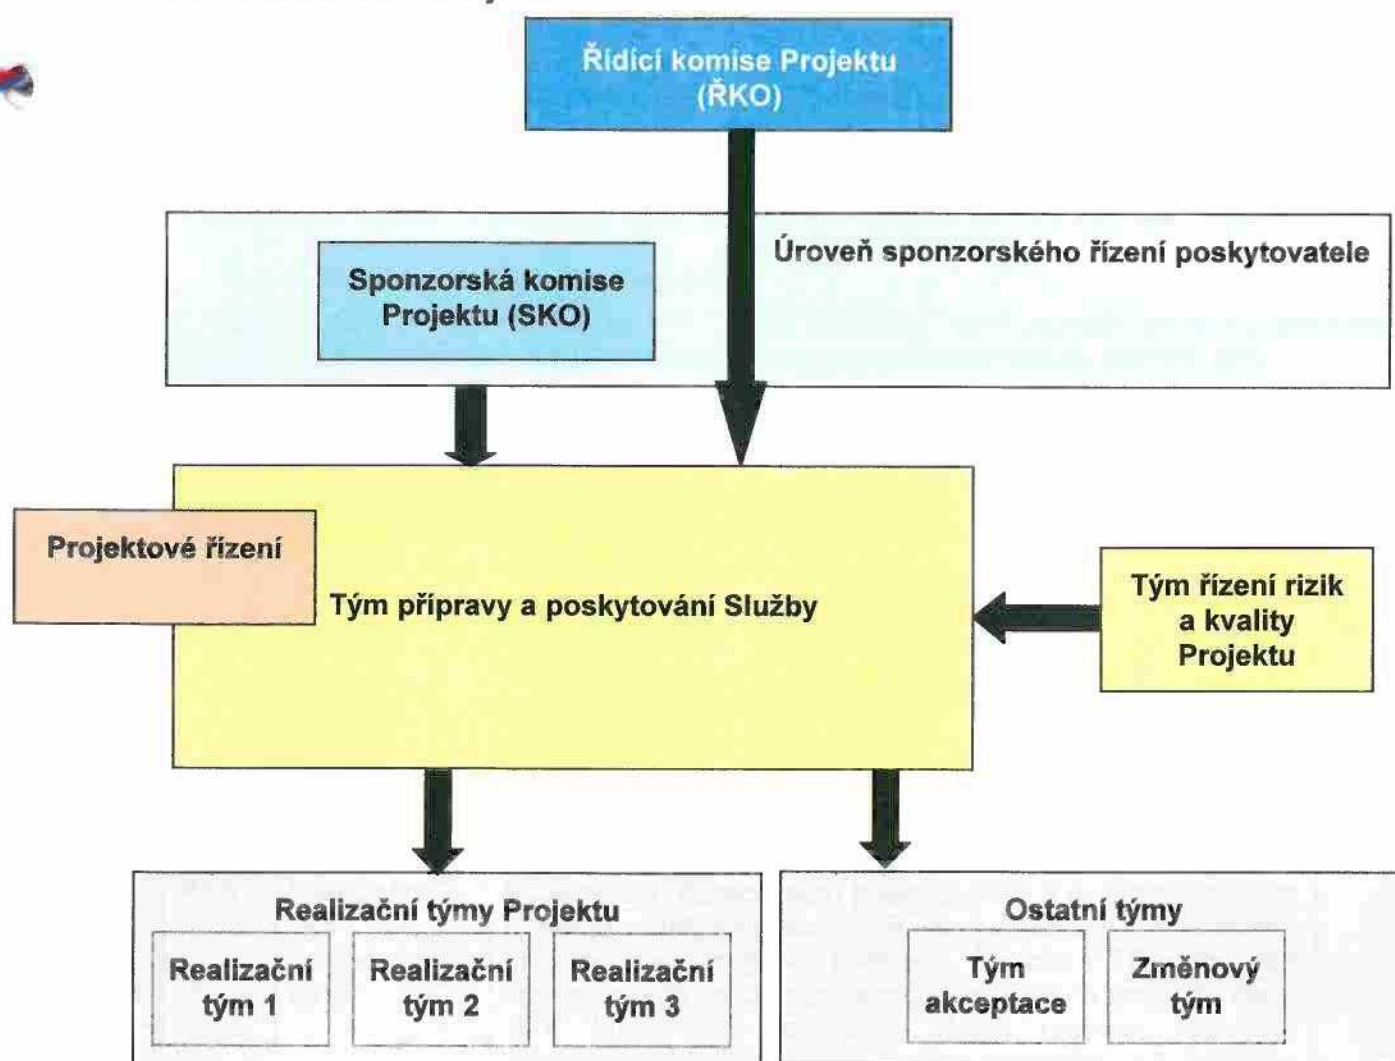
Řídící komise Projektu (ŘKO)

Úroveň sponzorského řízení poskytovatele

Sponzorská komise Projektu (SKO)

Projektové řízení

Tým přípravy a poskytování Služby

Tým řízení rizik a kvality Projektu

Realizační týmy Projektu

Realizační tým 1

Realizační tým 2

Realizační tým 3

Ostatní týmy

Tým akceptace

Změnový tým